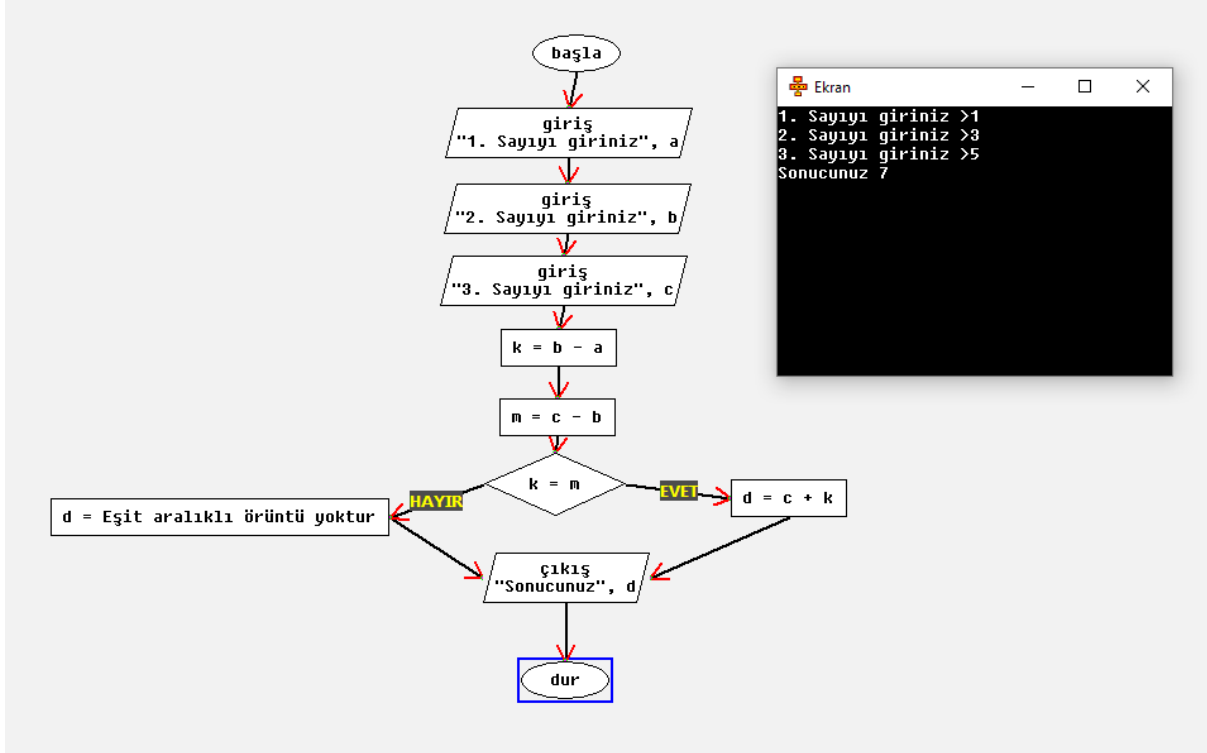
başla

giriş
"1. Sayıyı giriniz", a

giriş
"2. Sayıyı giriniz", b

giriş
"3. Sayıyı giriniz", c

k = b - a

m = c - b

k = m

HAYIR

EVET

d = Eşit aralıklı örüntü yoktur

d = c + k

çıkış
"Sonucunuz", d

dur

Ekran

1. Sayıyı giriniz >1
2. Sayıyı giriniz >3
3. Sayıyı giriniz >5
Sonucunuz 7